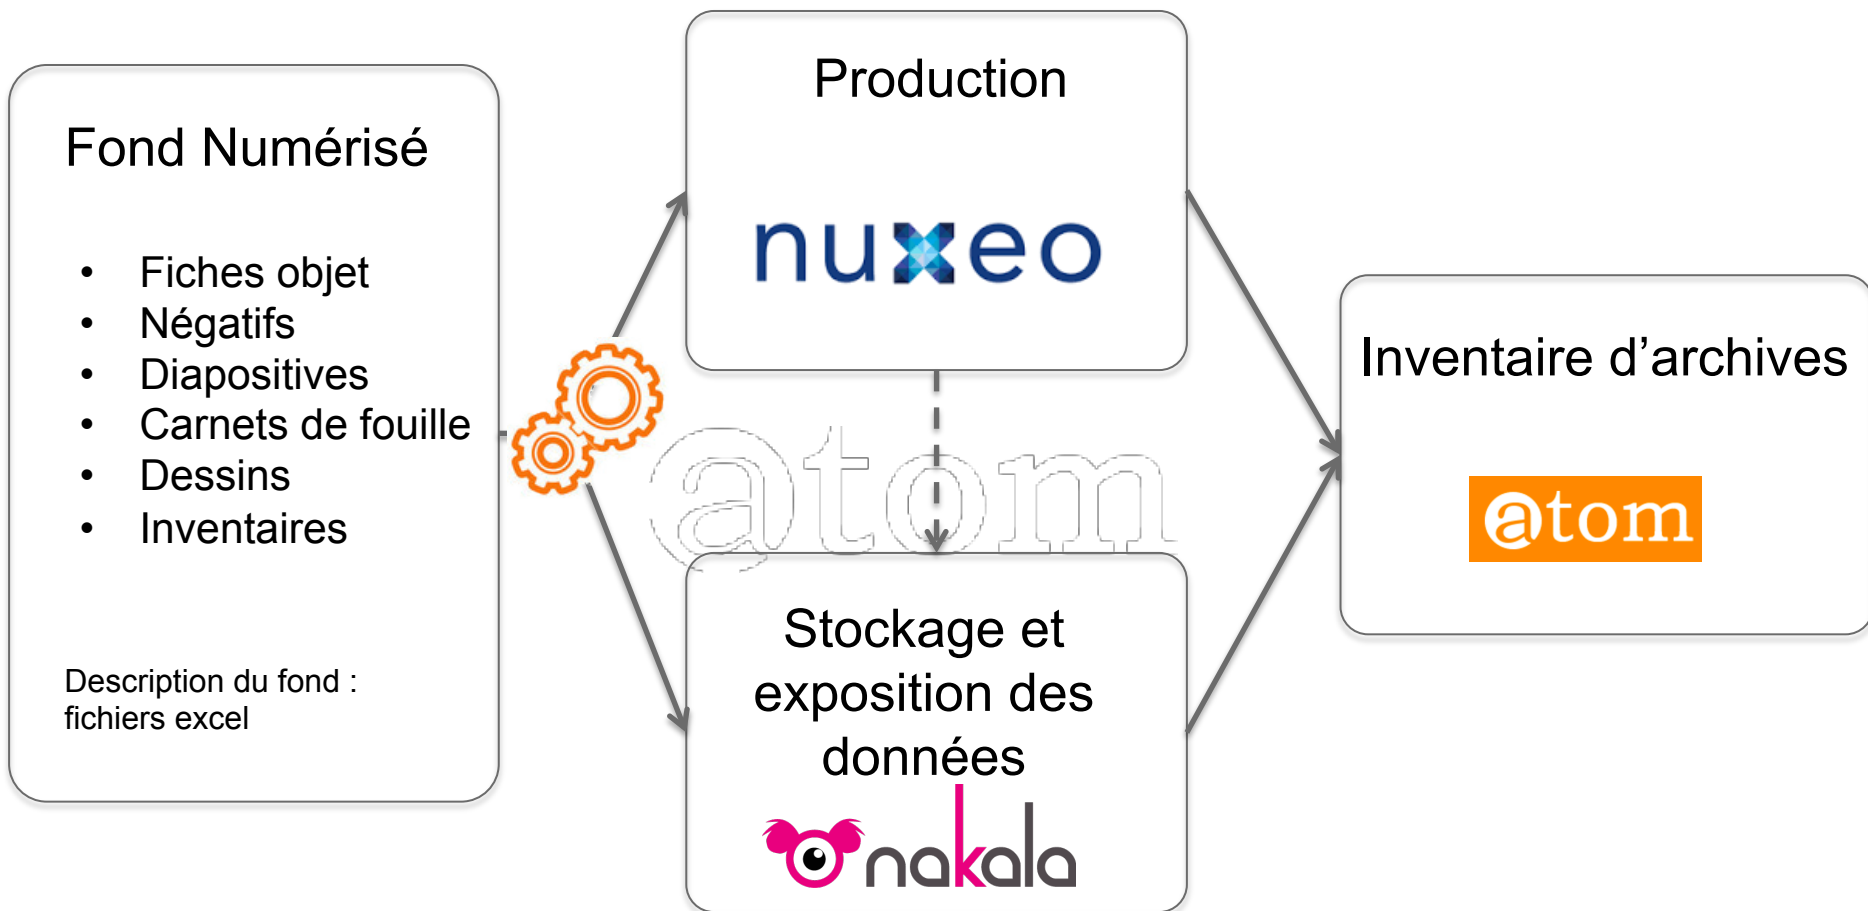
Fond Numérisé

- Fiches objet
- Négatifs
- Diapositives
- Carnets de fouille
- Dessins
- Inventaires

Description du fond : fichiers excel

Production

nuxeo

atom

Stockage et exposition des données

nakala

Inventaire d’archives

atom